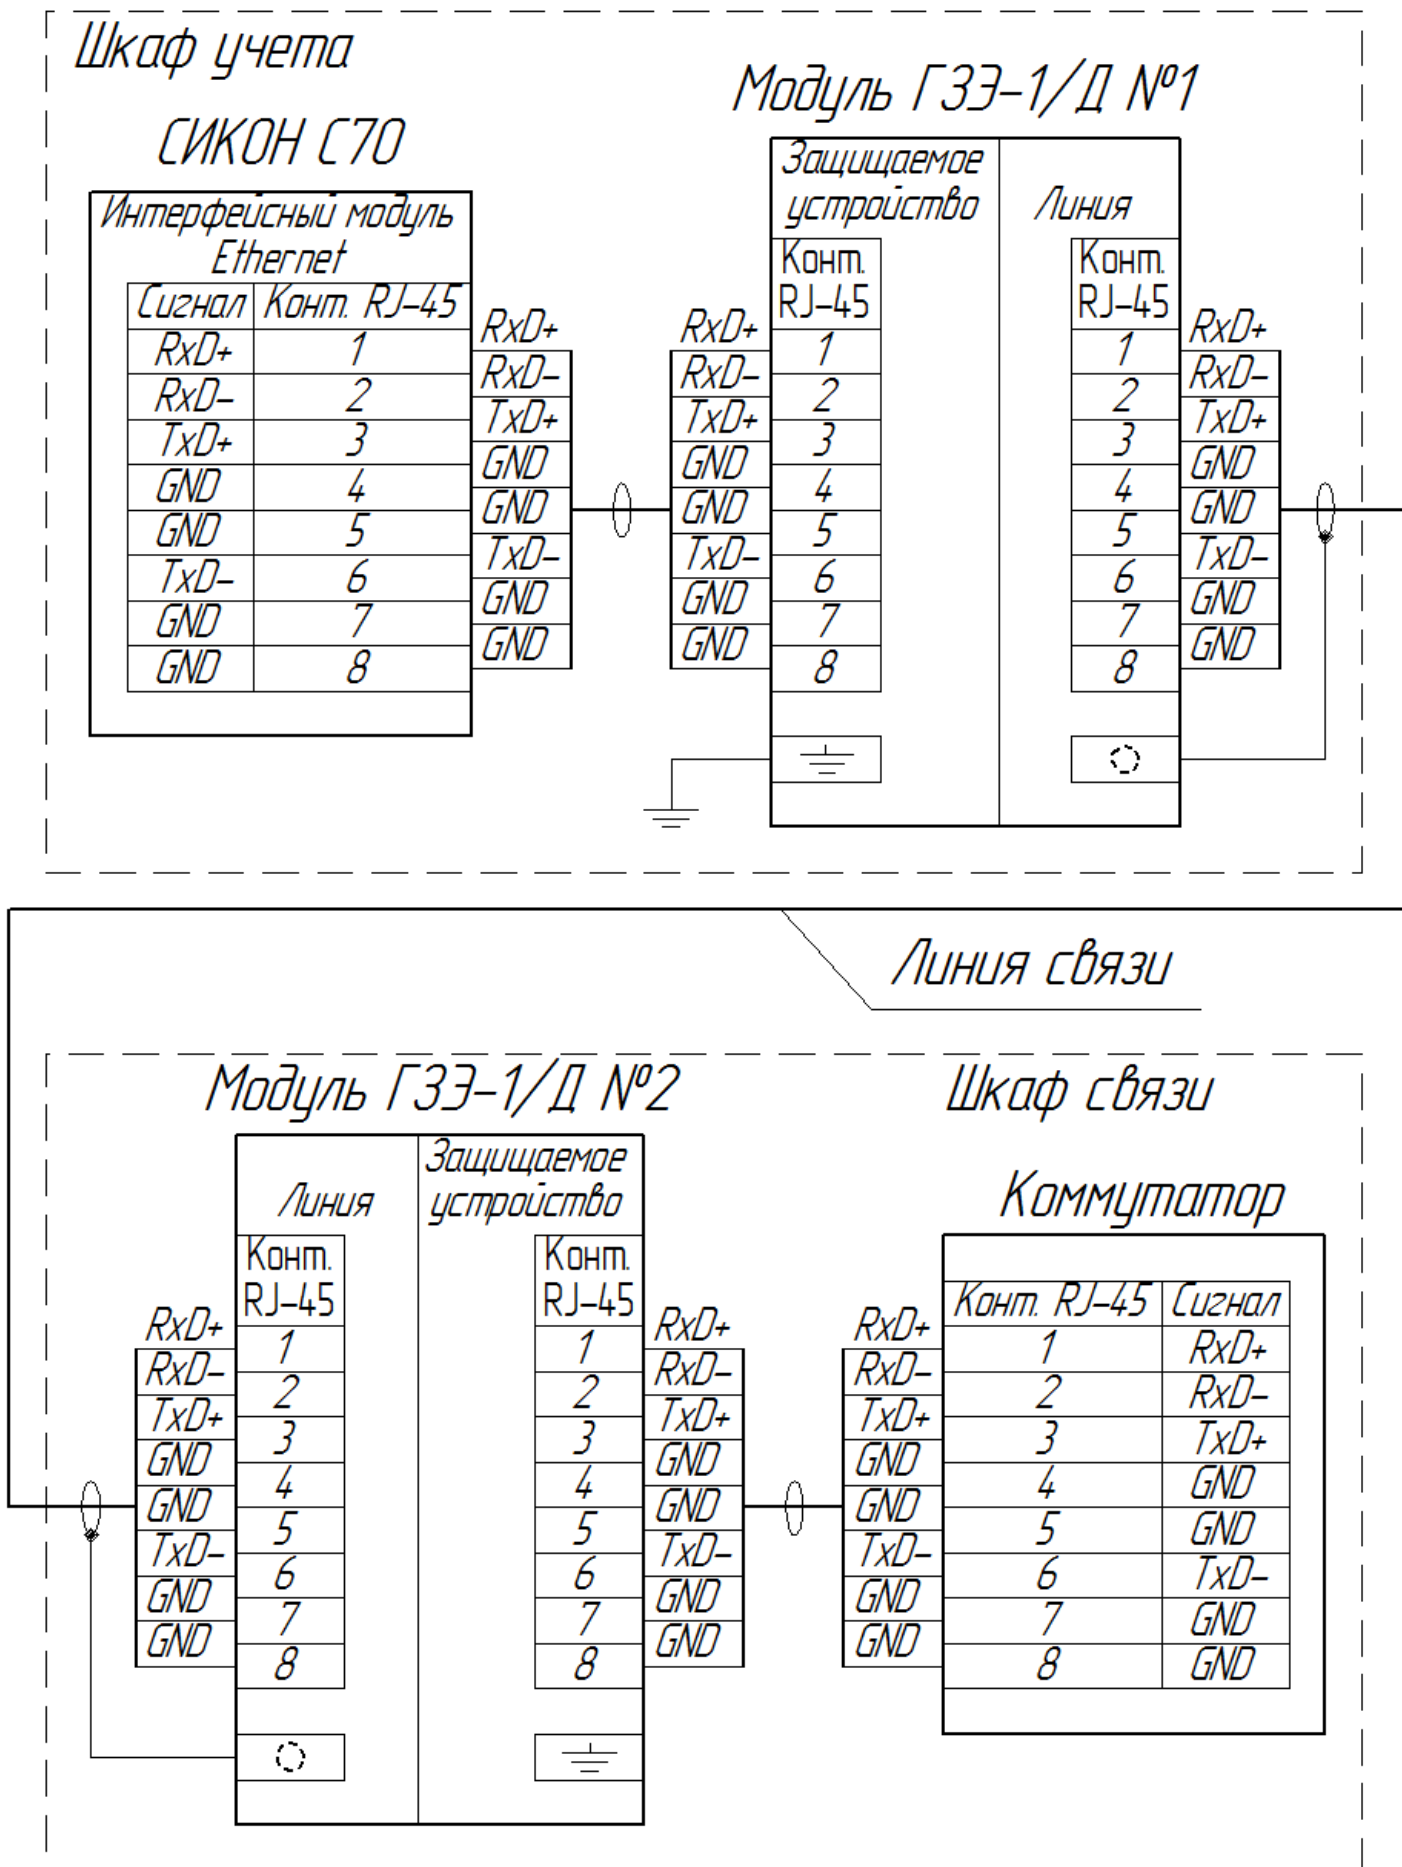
Шкаф учета

СИКОН С70

Интерфейсный модуль Ethernet

| Сигнал | Конт. RJ-45 |
|---|---|
| RxD+ | 1 |
| RxD– | 2 |
| TxD+ | 3 |
| GND | 4 |
| GND | 5 |
| TxD– | 6 |
| GND | 7 |
| GND | 8 |

RxD+
RxD–
TxD+
GND
GND
TxD–
GND
GND

Модуль ГЗЭ-1/Д №1

Защищаемое устройство

Линия

RxD+
RxD–
TxD+
GND
GND
TxD–
GND
GND

Конт. RJ-45
1
2
3
4
5
6
7
8

Конт. RJ-45
1
2
3
4
5
6
7
8

RxD+
RxD–
TxD+
GND
GND
TxD–
GND
GND

Линия связи

Модуль ГЗЭ-1/Д №2

Линия

Защищаемое устройство

RxD+
RxD–
TxD+
GND
GND
TxD–
GND
GND

Конт. RJ-45
1
2
3
4
5
6
7
8

Конт. RJ-45
1
2
3
4
5
6
7
8

RxD+
RxD–
TxD+
GND
GND
TxD–
GND
GND

Шкаф связи

Коммутатор

RxD+
RxD–
TxD+
GND
GND
TxD–
GND
GND

| Конт. RJ-45 | Сигнал |
|---|---|
| 1 | RxD+ |
| 2 | RxD– |
| 3 | TxD+ |
| 4 | GND |
| 5 | GND |
| 6 | TxD– |
| 7 | GND |
| 8 | GND |